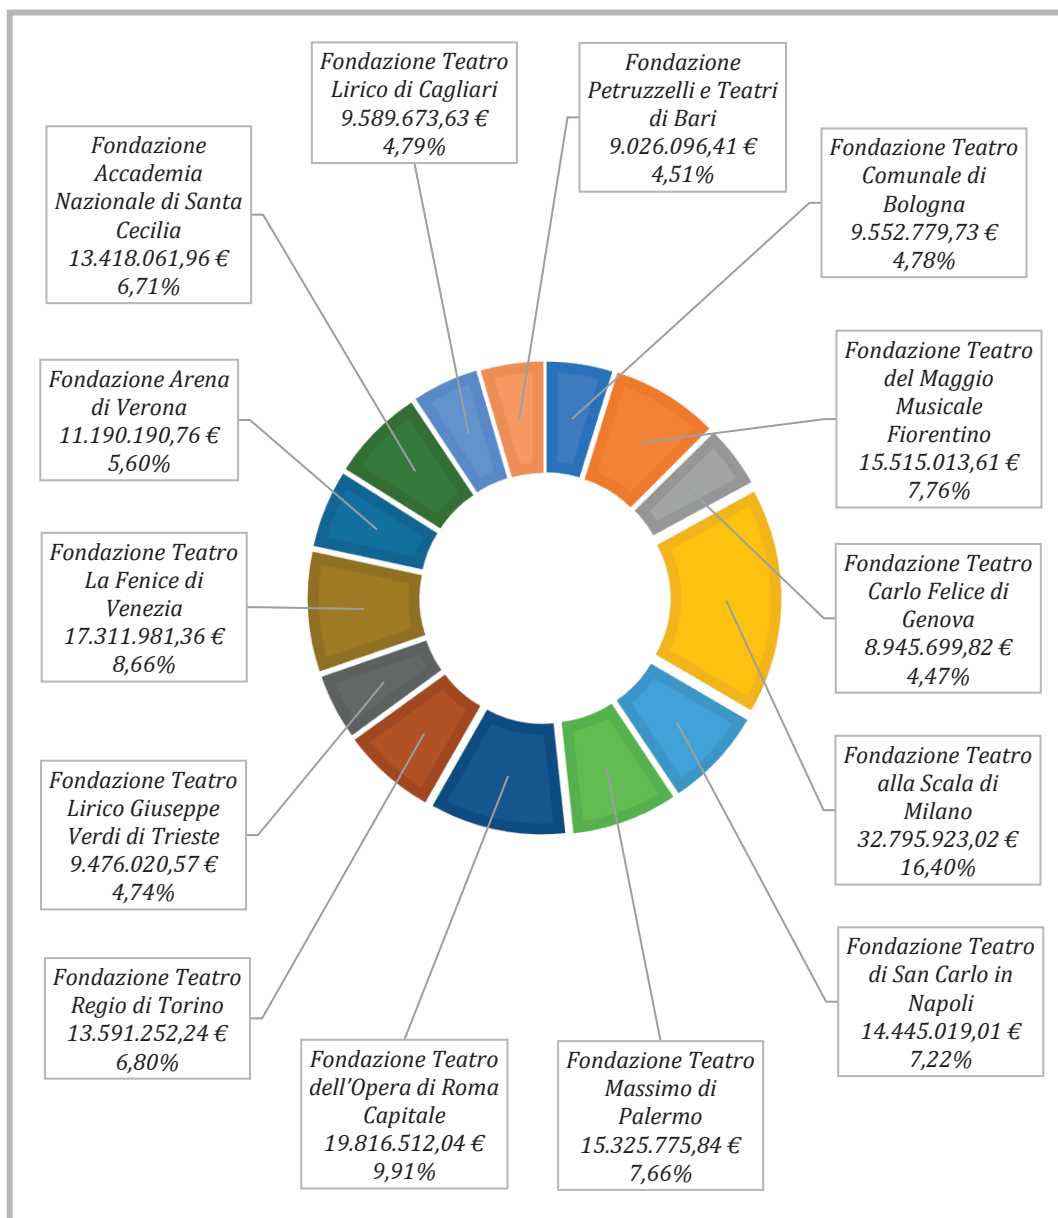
Fondazione Teatro Lirico di Cagliari
9.589.673,63 €
4,79%

Fondazione Petruzzelli e Teatri di Bari
9.026.096,41 €
4,51%

Fondazione Accademia Nazionale di Santa Cecilia
13.418.061,96 €
6,71%

Fondazione Teatro Comunale di Bologna
9.552.779,73 €
4,78%

Fondazione Arena di Verona
11.190.190,76 €
5,60%

Fondazione Teatro del Maggio Musicale Fiorentino
15.515.013,61 €
7,76%

Fondazione Teatro La Fenice di Venezia
17.311.981,36 €
8,66%

Fondazione Teatro Carlo Felice di Genova
8.945.699,82 €
4,47%

Fondazione Teatro Lirico Giuseppe Verdi di Trieste
9.476.020,57 €
4,74%

Fondazione Teatro alla Scala di Milano
32.795.923,02 €
16,40%

Fondazione Teatro Regio di Torino
13.591.252,24 €
6,80%

Fondazione Teatro di San Carlo in Napoli
14.445.019,01 €
7,22%

Fondazione Teatro dell'Opera di Roma Capitale
19.816.512,04 €
9,91%

Fondazione Teatro Massimo di Palermo
15.325.775,84 €
7,66%